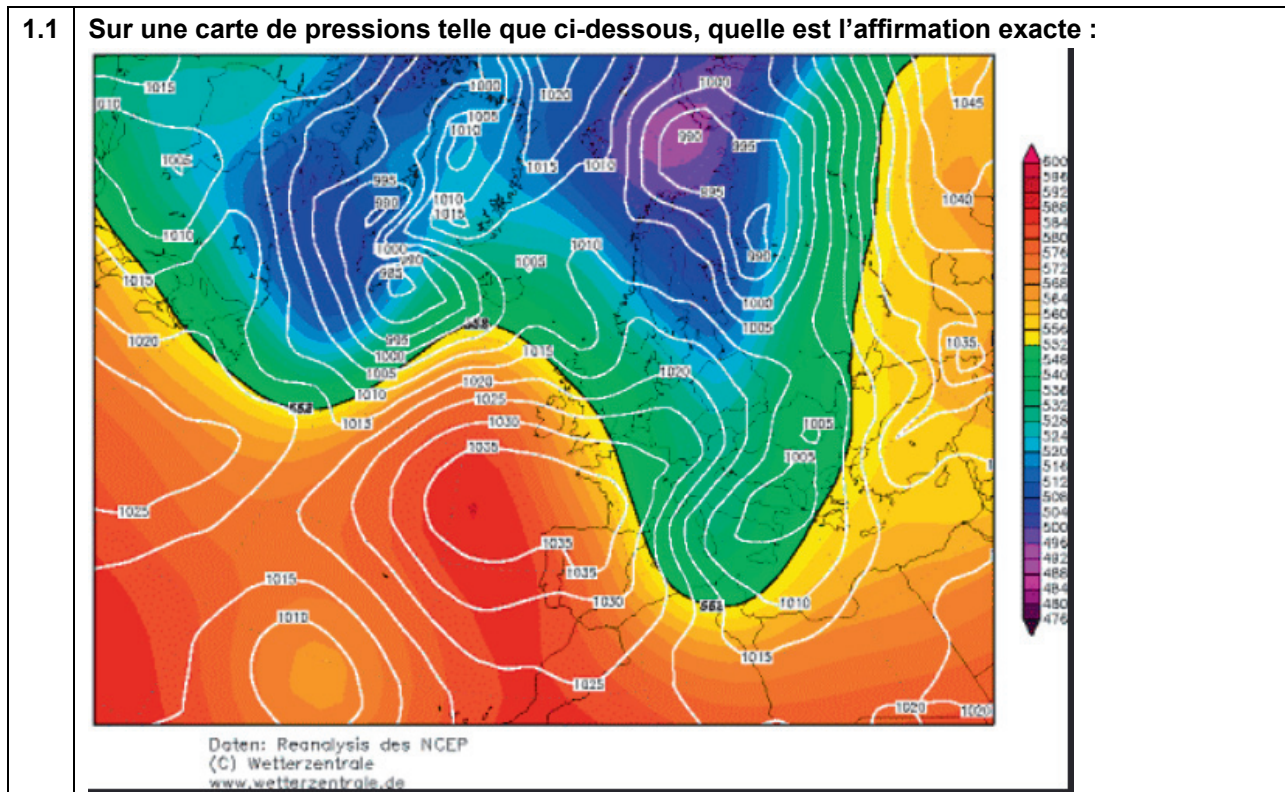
1.1 Sur une carte de pressions telle que ci-dessous, quelle est l'affirmation exacte :

1015 1010 1005 1010 1015 1020 1000 1005 1010 1020 1015 1010 1000 990 995 995 1045 995 990 1010 1015 1040 1000 990 985 1010 1005 990 1000 1005 552 995 1000 1005 1010 1015 1015 1020 1035 552 1020 1025 1030 1035 1005 1005 1025 1035 1035 1015 1030 552 1010 1010 1015 1025 1020 1020

600 596 592 588 584 580 576 572 568 564 560 556 552 548 544 540 536 532 528 524 520 516 512 508 504 500 496 492 488 484 480 476

Daten: Reanalysis des NCEP
(C) Wetterzentrale
www.wetterzentrale.de